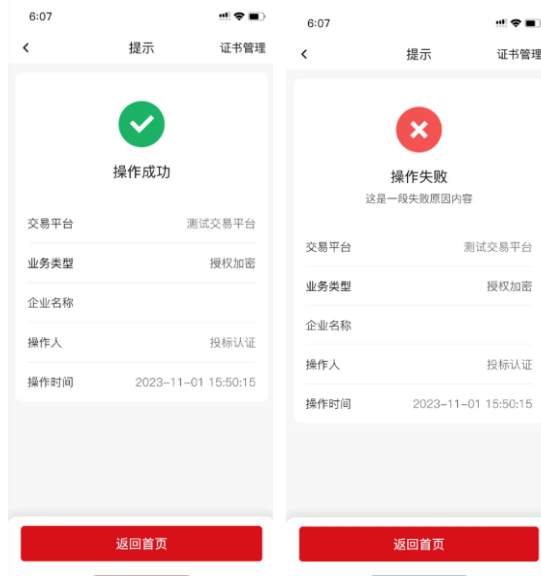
6:07

<

提示

证书管理

操作成功

| 交易平台 | 测试交易平台 |
|---|---|
| 业务类型 | 授权加密 |
| 企业名称 | |
| 操作人 | 投标认证 |
| 操作时间 | 2023-11-01 15:50:15 |

返回首页

6:07

<

提示

证书管理

操作失败

这是一段失败原因内容

| 交易平台 | 测试交易平台 |
|---|---|
| 业务类型 | 授权加密 |
| 企业名称 | |
| 操作人 | 投标认证 |
| 操作时间 | 2023-11-01 15:50:15 |

返回首页